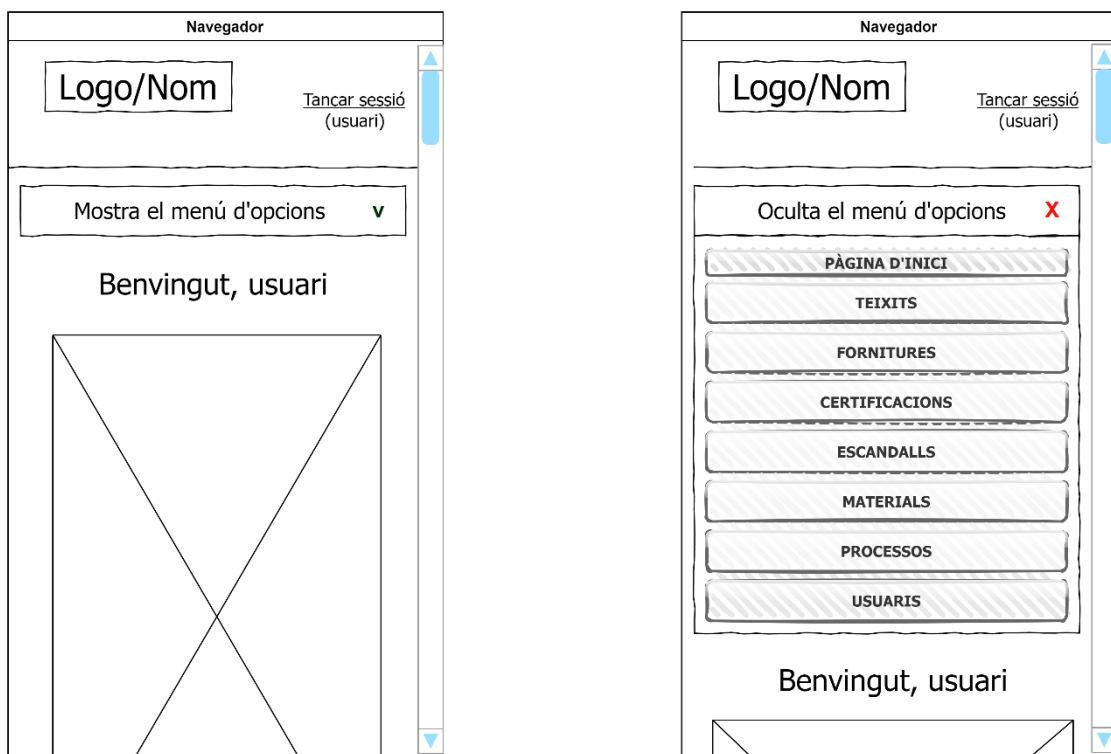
Navegador

Logo/Nom

Tançar sessió
(usuari)

Mostra el menú d'opcions v

Benvingut, usuari

Navegador

Logo/Nom

Tançar sessió
(usuari)

Oculta el menú d'opcions X

PÀGINA D'INICI
TEIXITS
FORNITURES
CERTIFICACIONS
ESCANDALLS
MATERIALS
PROCESSOS
USUARIS

Benvingut, usuari